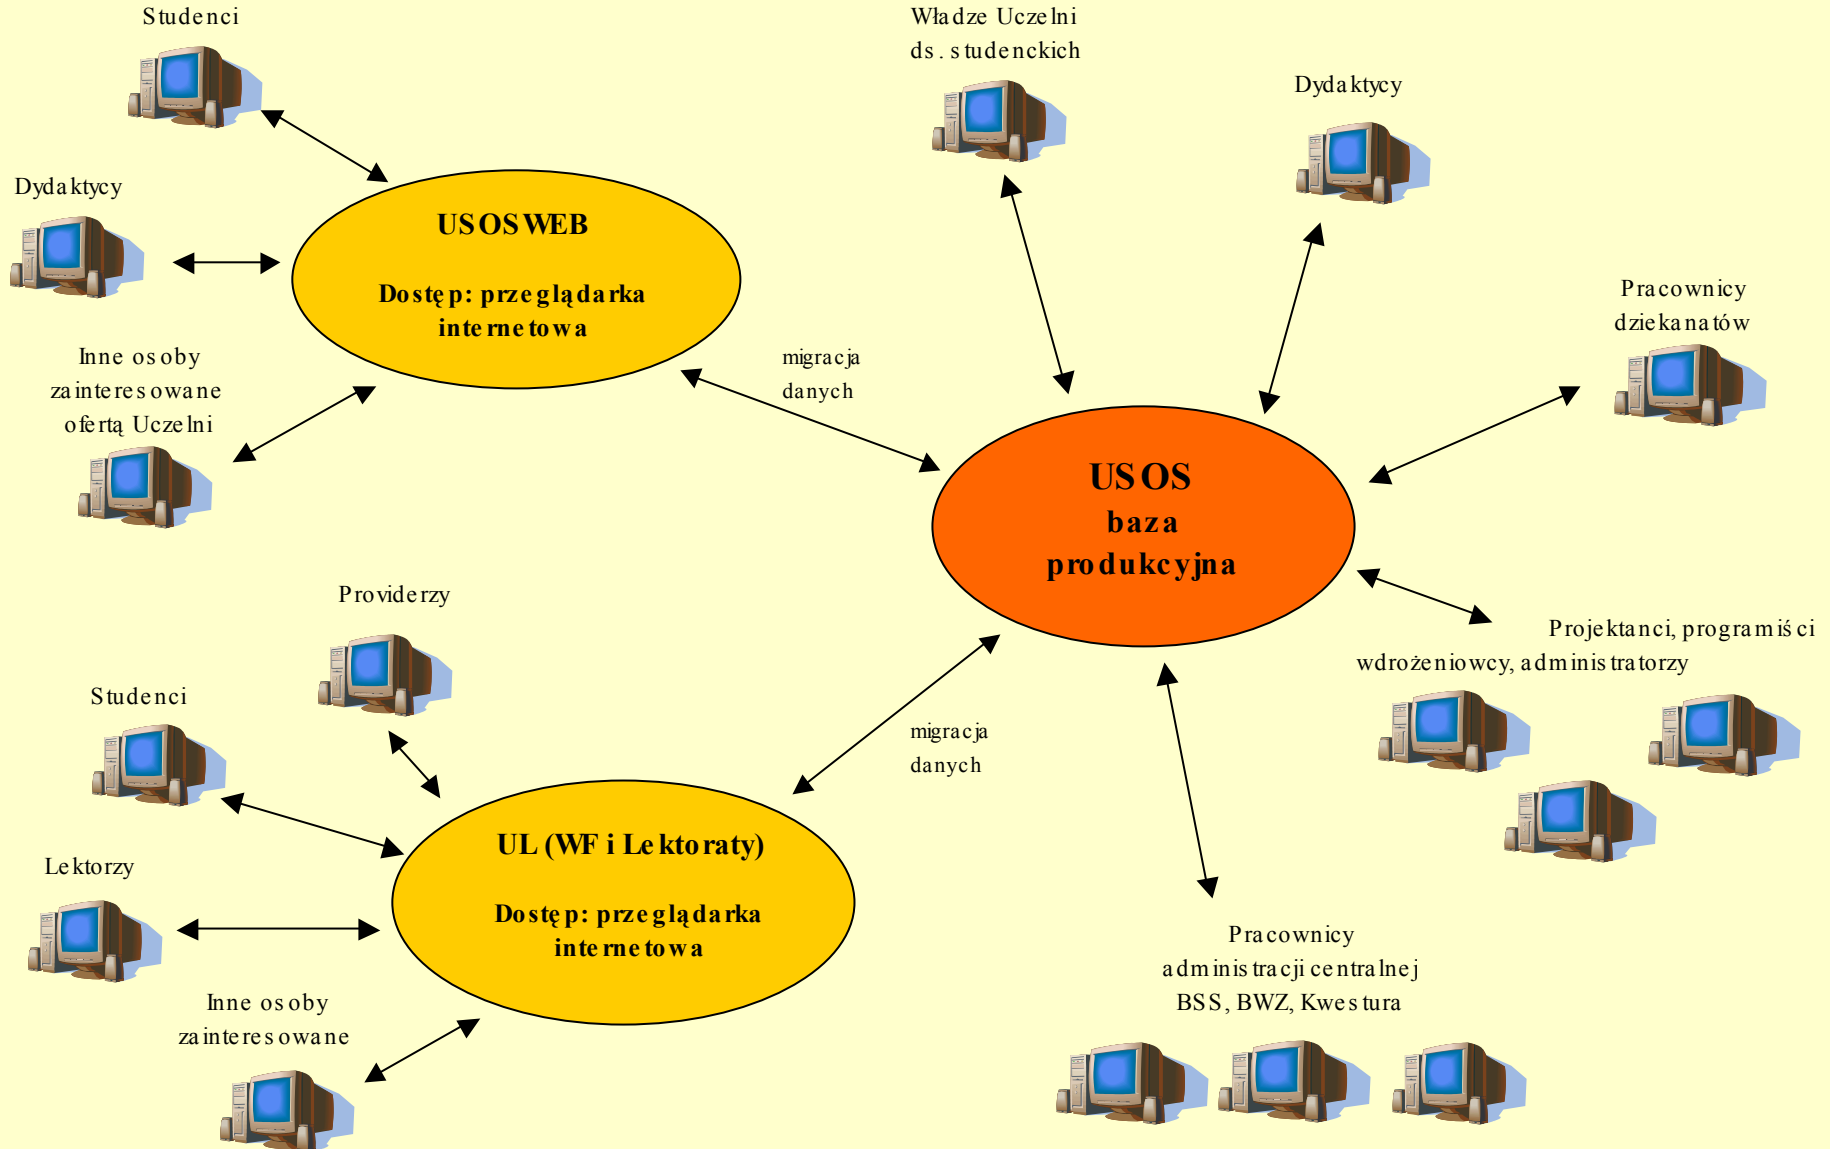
Studenci

Dydaktycy

Inne osoby zainteresowane ofertą Uczelni

USOSWEB

Dostęp: przeglądarka internetowa

Władze Uczelni ds. studenckich

Dydaktycy

Pracownicy dziekanatów

migracja danych

USOS
baza
produkcyjna

Projektanci, programiści wdrożeniowcy, administratorzy

Providerzy

Studenci

Lektorzy

Inne osoby zainteresowane

UL (WF i Lektoraty)

Dostęp: przeglądarka internetowa

migracja danych

Pracownicy administracji centralnej BSS, BWZ, Kwestura